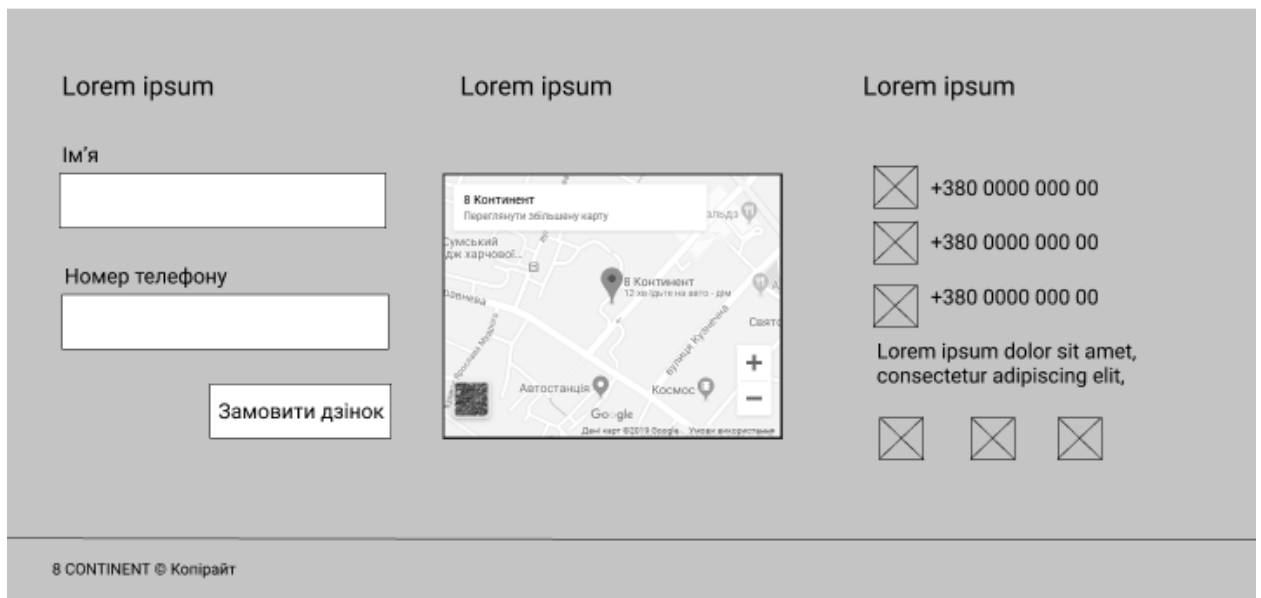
Lorem ipsum

Ім'я

Номер телефону

Замовити дзінок

Lorem ipsum

8 Континент
Переглянути збільшену карту

Сумський
дж харчової...

8 Континент
12 хв їзди на авто - дім

Автостанція

Космос

вулиця Кузнечна

Свято

+
−

Google

Дані карт ©2019 Google   Умови використання

Lorem ipsum

+380 0000 000 00

+380 0000 000 00

+380 0000 000 00

Lorem ipsum dolor sit amet, consectetur adipiscing elit,

8 CONTINENT © Копірайт